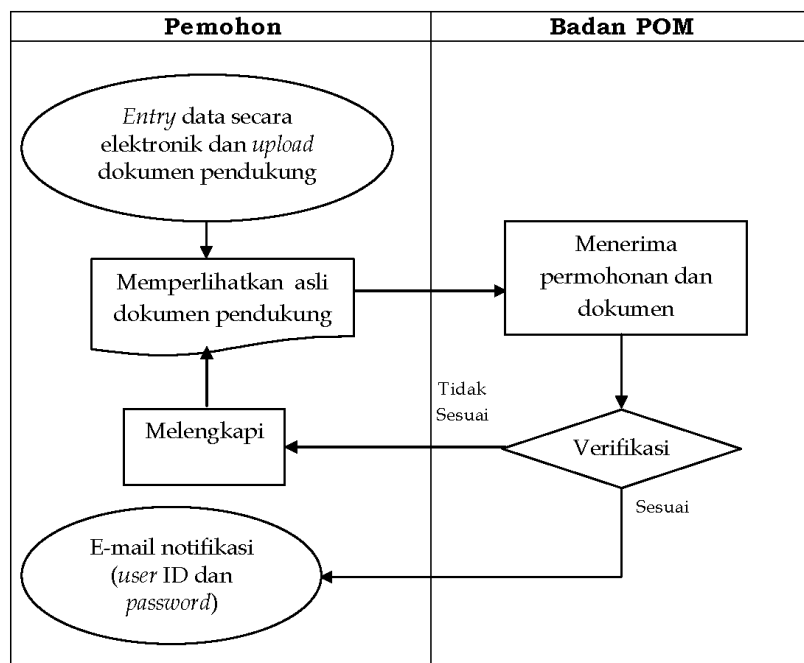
Pemohon

Badan POM

Entry data secara elektronik dan upload dokumen pendukung

Memperlihatkan asli dokumen pendukung

Menerima permohonan dan dokumen

Tidak Sesuai

Melengkapi

Verifikasi

Sesuai

E-mail notifikasi (user ID dan password)